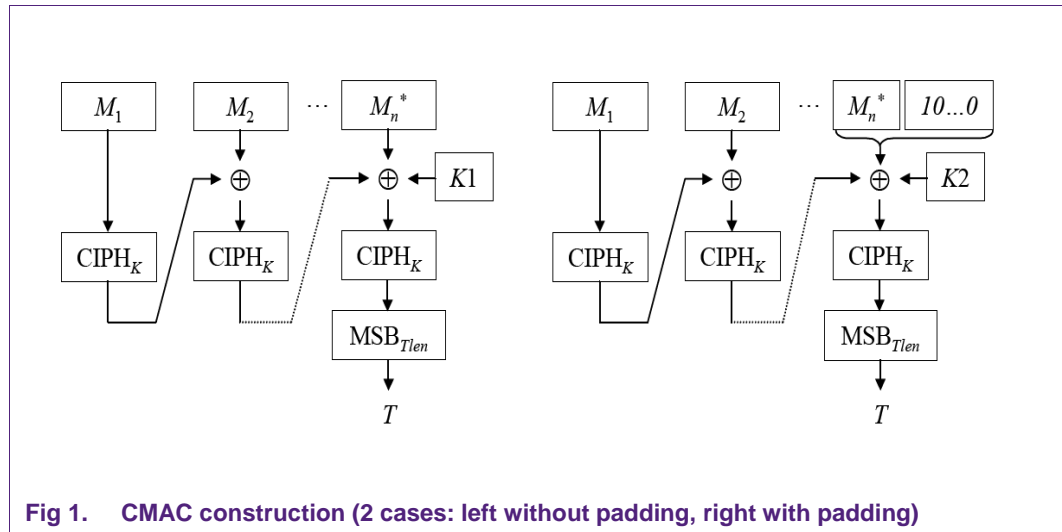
$M_1$ $M_2$ ... $M_n^*$

$\oplus$ $\oplus$ $K1$

$\text{CIPH}_K$ $\text{CIPH}_K$ $\text{CIPH}_K$

$\text{MSB}_{Tlen}$

$T$

$M_1$ $M_2$ ... $M_n^*$ $10...0$

$\oplus$ $\oplus$ $K2$

$\text{CIPH}_K$ $\text{CIPH}_K$ $\text{CIPH}_K$

$\text{MSB}_{Tlen}$

$T$

Fig 1. CMAC construction (2 cases: left without padding, right with padding)